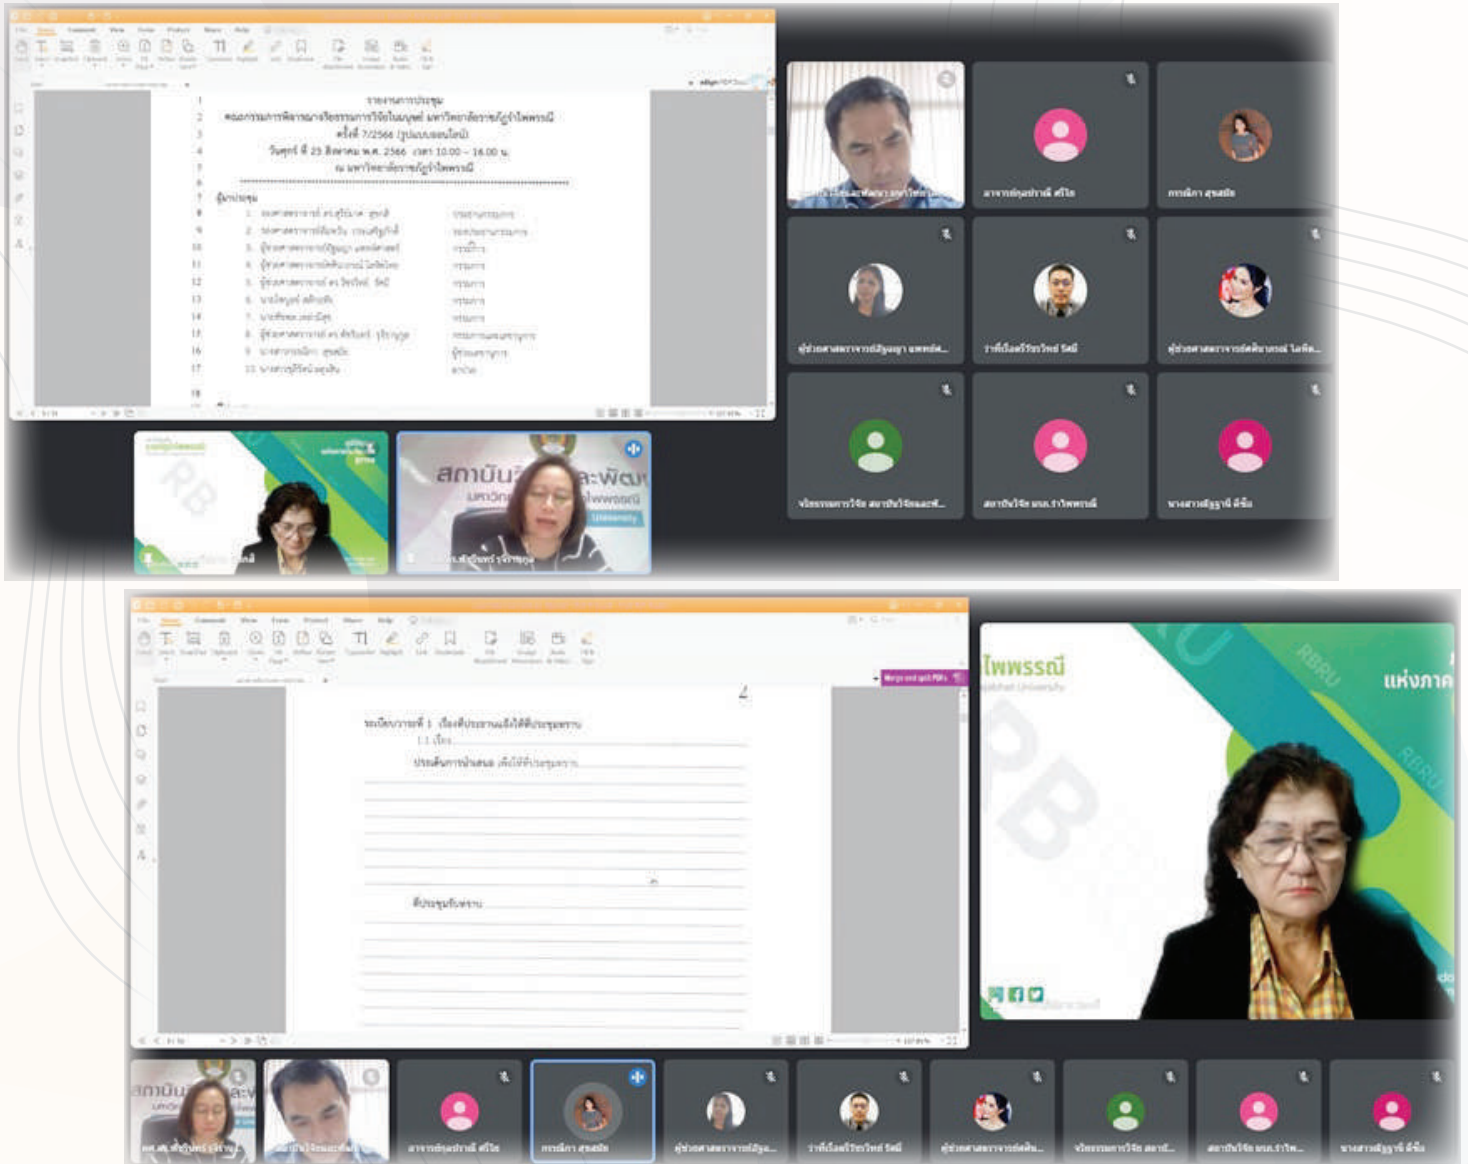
รายงานการประชุม
คณะกรรมการพิจารณาจริยธรรมการวิจัยในมนุษย์ มหาวิทยาลัยราชภัฏรำไพพรรณี
ครั้งที่ 7/2566 (รูปแบบออนไลน์)
วันศุกร์ ที่ 25 สิงหาคม พ.ศ. 2566 เวลา 10.00 – 16.00 น.
ณ มหาวิทยาลัยราชภัฏรำไพพรรณี

ผู้มาประชุม

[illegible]

อาจารย์ศุภปาณี ศรีใส

กรณิกา สุขสถิต

ผู้ช่วยศาสตราจารย์ปัญญา แพทย์ผ...

ว่าที่ร้อยตรีวัชรวิทย์ รัตน์

ผู้ช่วยศาสตราจารย์ศศิธร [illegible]

จริยธรรมการวิจัย สถาบันวิจัยและพั...

สถาบันวิจัย มรภ.รำไพพรรณี

นางสาวปัฐฐานี ดีชื่น

สถาบันวิจัยและพัฒนา

ระเบียบวาระที่ 1 เรื่องที่ประธานแจ้งให้ที่ประชุมทราบ
1.1 เรื่อง
ประเด็นการนำเสนอ เพื่อให้ที่ประชุมทราบ

ที่ประชุมรับทราบ

ไพพรรณี

แห่งภาค

อาจารย์ศุภปาณี ศรีใส

กรณิกา สุขสถิต

ผู้ช่วยศาสตราจารย์ปัญญ...

ว่าที่ร้อยตรีวัชรวิทย์ รัตน์

ผู้ช่วยศาสตราจารย์ศศิ...

จริยธรรมการวิจัย สถาบั...

สถาบันวิจัย มรภ.รำไพ...

นางสาวปัฐฐานี ดีชื่น